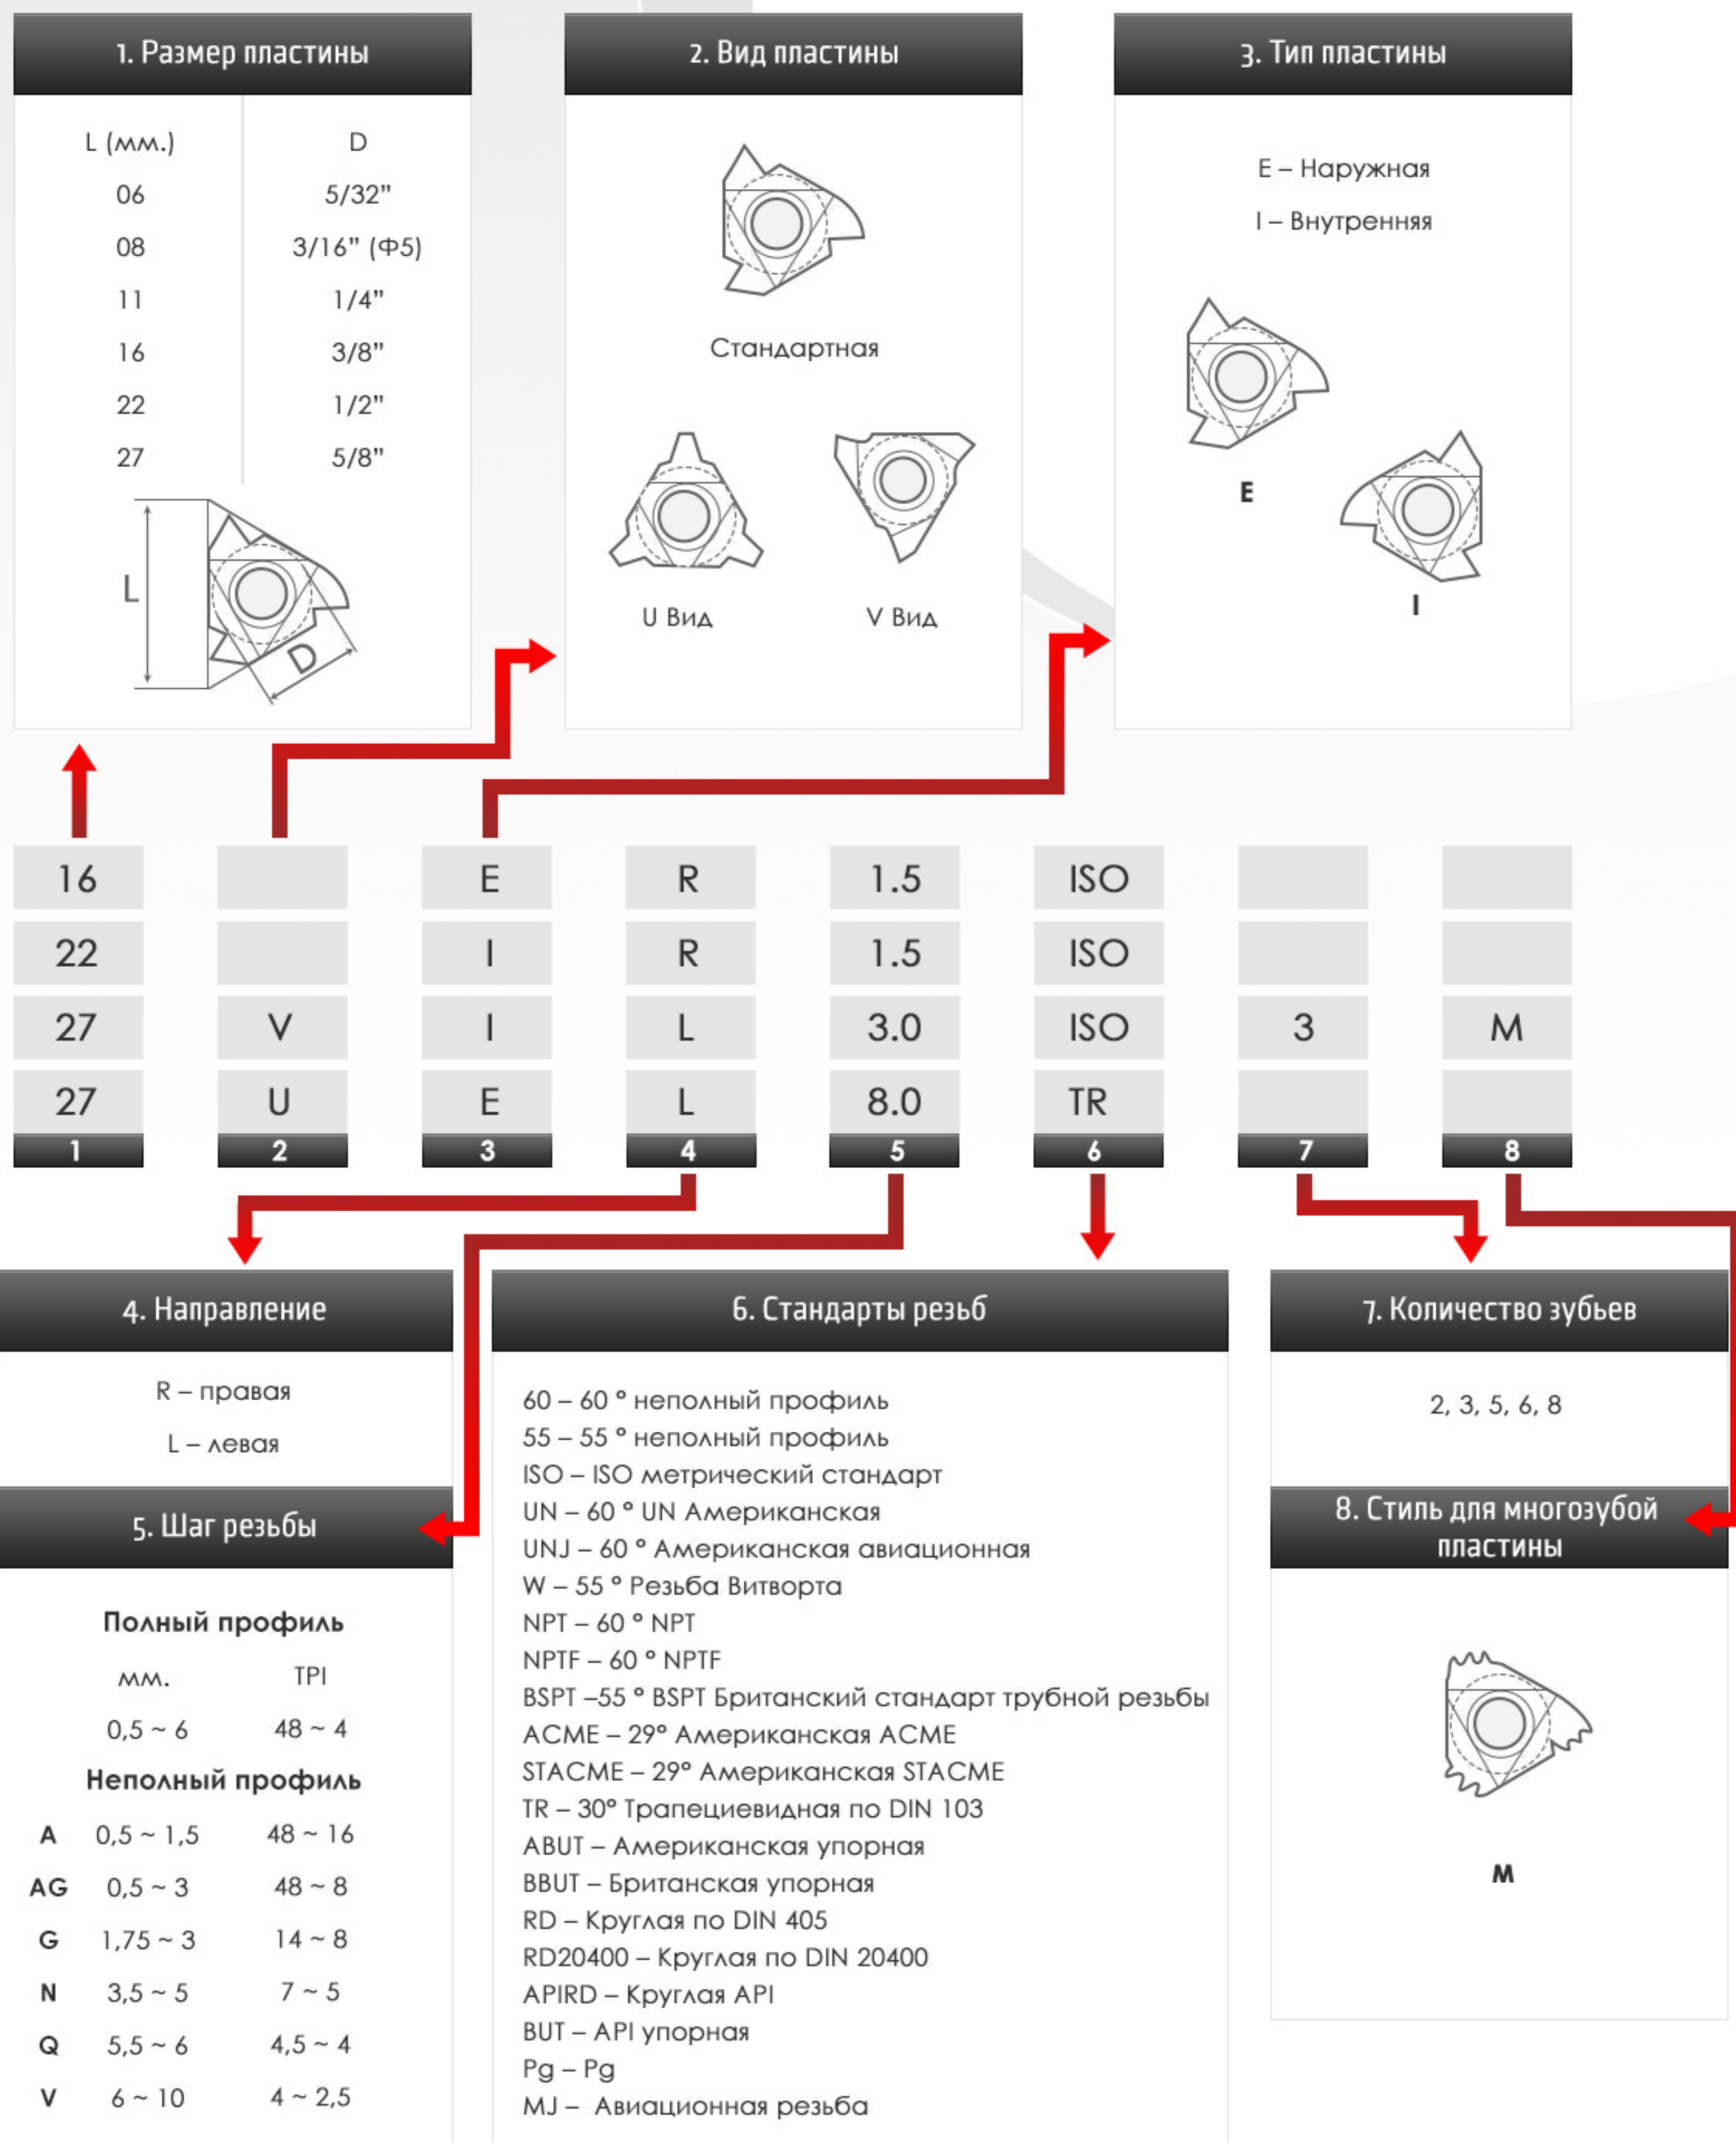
1. Размер пластины

| L (мм.) | D |
|---|---|
| 06 | 5/32" |
| 08 | 3/16" (Φ5) |
| 11 | 1/4" |
| 16 | 3/8" |
| 22 | 1/2" |
| 27 | 5/8" |

L

D

2. Вид пластины

Стандартная

U Вид

V Вид

3. Тип пластины

E – Наружная

I – Внутренняя

E

I

| 16 | | E | R | 1.5 | ISO | | |
|---|---|---|---|---|---|---|---|
| 22 | | I | R | 1.5 | ISO | | |
| 27 | V | I | L | 3.0 | ISO | 3 | M |
| 27 | U | E | L | 8.0 | TR | | |
| 1 | 2 | 3 | 4 | 5 | 6 | 7 | 8 |

4. Направление

R – правая

L – левая

5. Шаг резьбы

Полный профиль

| | мм. | TPI |
|---|---|---|
| | 0,5 ~ 6 | 48 ~ 4 |

Неполный профиль

| | | |
|---|---|---|
| A | 0,5 ~ 1,5 | 48 ~ 16 |
| AG | 0,5 ~ 3 | 48 ~ 8 |
| G | 1,75 ~ 3 | 14 ~ 8 |
| N | 3,5 ~ 5 | 7 ~ 5 |
| Q | 5,5 ~ 6 | 4,5 ~ 4 |
| V | 6 ~ 10 | 4 ~ 2,5 |

6. Стандарты резьб

60 – 60 ° неполный профиль
55 – 55 ° неполный профиль
ISO – ISO метрический стандарт
UN – 60 ° UN Американская
UNJ – 60 ° Американская авиационная
W – 55 ° Резьба Витворта
NPT – 60 ° NPT
NPTF – 60 ° NPTF
BSPT –55 ° BSPT Британский стандарт трубной резьбы
ACME – 29° Американская ACME
STACME – 29° Американская STACME
TR – 30° Трапециевидная по DIN 103
ABUT – Американская упорная
BBUT – Британская упорная
RD – Круглая по DIN 405
RD20400 – Круглая по DIN 20400
APIRD – Круглая API
BUT – API упорная
Pg – Pg
MJ – Авиационная резьба

7. Количество зубьев

2, 3, 5, 6, 8

8. Стиль для многозубой пластины

M